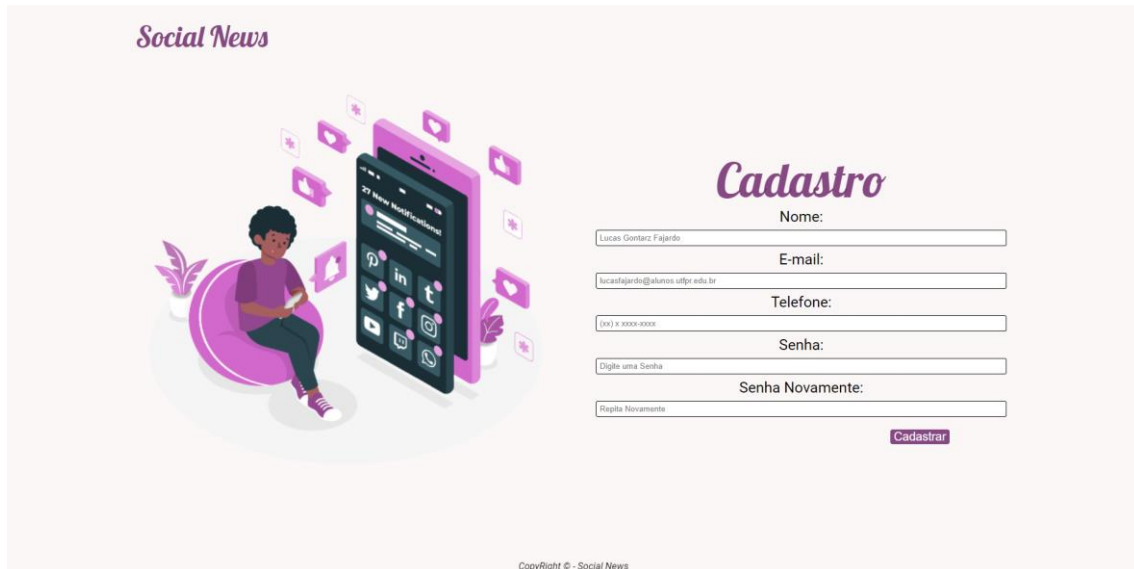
Social News

27 New Notifications!

Cadastro

Nome:

Lucas Gontarz Fajardo

E-mail:

lucasfajardo@alunos.utfpr.edu.br

Telefone:

(xx) x xxxx-xxxx

Senha:

Digite uma Senha

Senha Novamente:

Repita Novamente

Cadastrar

CopyRight © - Social News